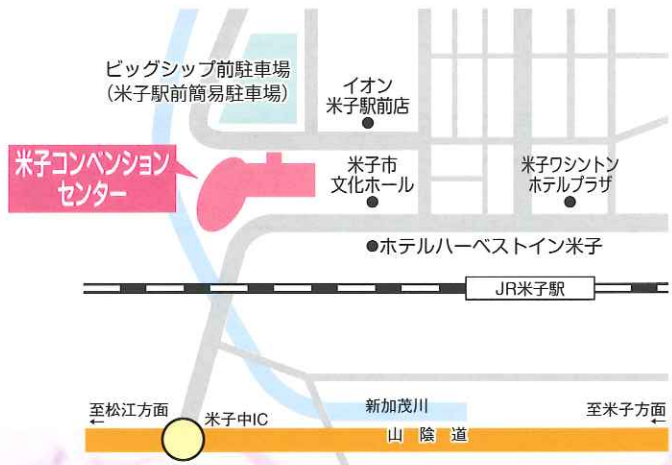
ビッグシップ前駐車場
(米子駅前簡易駐車場)

イオン
米子駅前店

米子コンベンション
センター

米子市
文化ホール

米子ワシントン
ホテルプラザ

ホテルハーベストイン米子

JR米子駅

新加茂川

至松江方面

米子中IC

至米子方面

山陰道